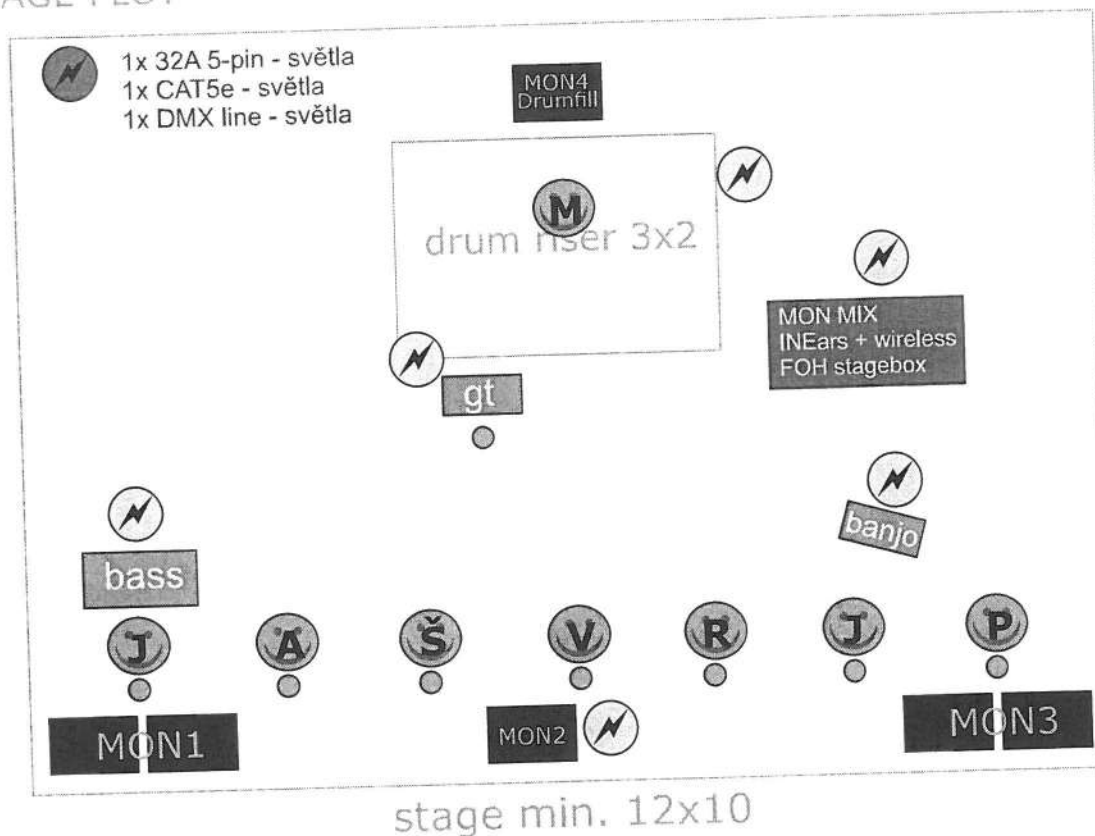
AGE PLOT

1x 32A 5-pin - světla
1x CAT5e - světla
1x DMX line - světla

MON4
Drumfill

M

drum riser 3x2

MON MIX
INEars + wireless
FOH stagebox

gt

banjo

bass

J Á Š V R J P

MON1

MON2

MON3

stage min. 12x10